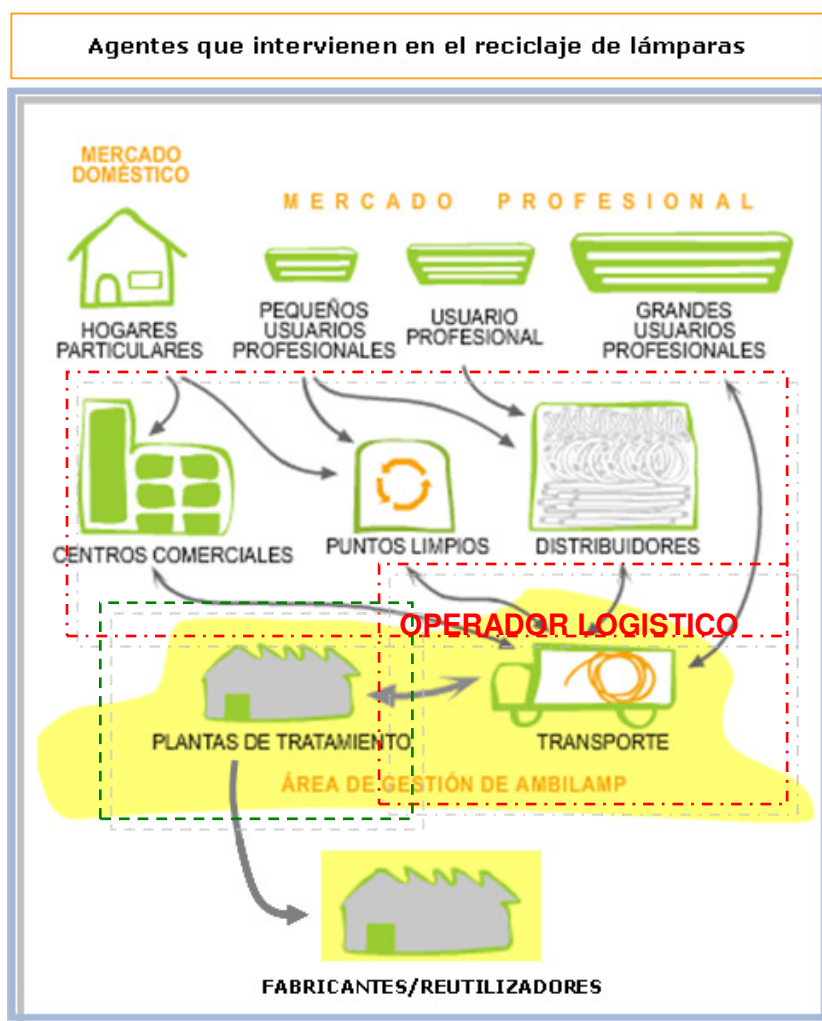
Agentes que intervienen en el reciclaje de lámparas

MERCADO DOMÉSTICO

MERCADO PROFESIONAL

HOGARES PARTICULARES

PEQUEÑOS USUARIOS PROFESIONALES

USUARIO PROFESIONAL

GRANDES USUARIOS PROFESIONALES

CENTROS COMERCIALES

PUNTOS LIMPIOS

DISTRIBUIDORES

OPERADOR LOGISTICO

PLANTAS DE TRATAMIENTO

TRANSPORTE

ÁREA DE GESTIÓN DE AMBILAMP

FABRICANTES/REUTILIZADORES